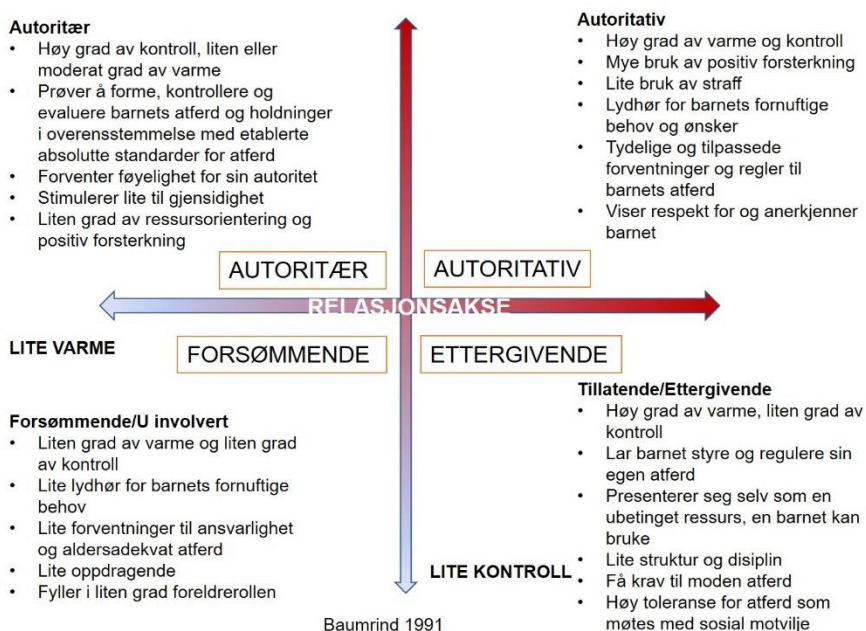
Autoritær
- Høy grad av kontroll, liten eller moderat grad av varme
- Prøver å forme, kontrollere og evaluere barnets atferd og holdninger i overensstemmelse med etablerte absolutte standarder for atferd
- Forventer føyelighet for sin autoritet
- Stimulerer lite til gjensidighet
- Liten grad av ressursorientering og positiv forsterkning

Autoritativ
- Høy grad av varme og kontroll
- Mye bruk av positiv forsterkning
- Lite bruk av straff
- Lydhør for barnets fornuftige behov og ønsker
- Tydelige og tilpassede forventninger og regler til barnets atferd
- Viser respekt for og anerkjenner barnet

AUTORITÆR

AUTORITATIV

RELASJONSAKSE

LITE VARME

FORSØMMENDE

ETTERGIVENDE

Tillatende/Ettergivende
- Høy grad av varme, liten grad av kontroll
- Lar barnet styre og regulere sin egen atferd
- Presenterer seg selv som en ubetinget ressurs, en barnet kan bruke
- Lite struktur og disiplin
- Få krav til moden atferd
- Høy toleranse for atferd som møtes med sosial motvilje

Forsømmende/U involvert
- Liten grad av varme og liten grad av kontroll
- Lite lydhør for barnets fornuftige behov
- Lite forventninger til ansvarlighet og aldersadekvat atferd
- Lite oppdragende
- Fyller i liten grad foreldrerollen

LITE KONTROLL

Baumrind 1991